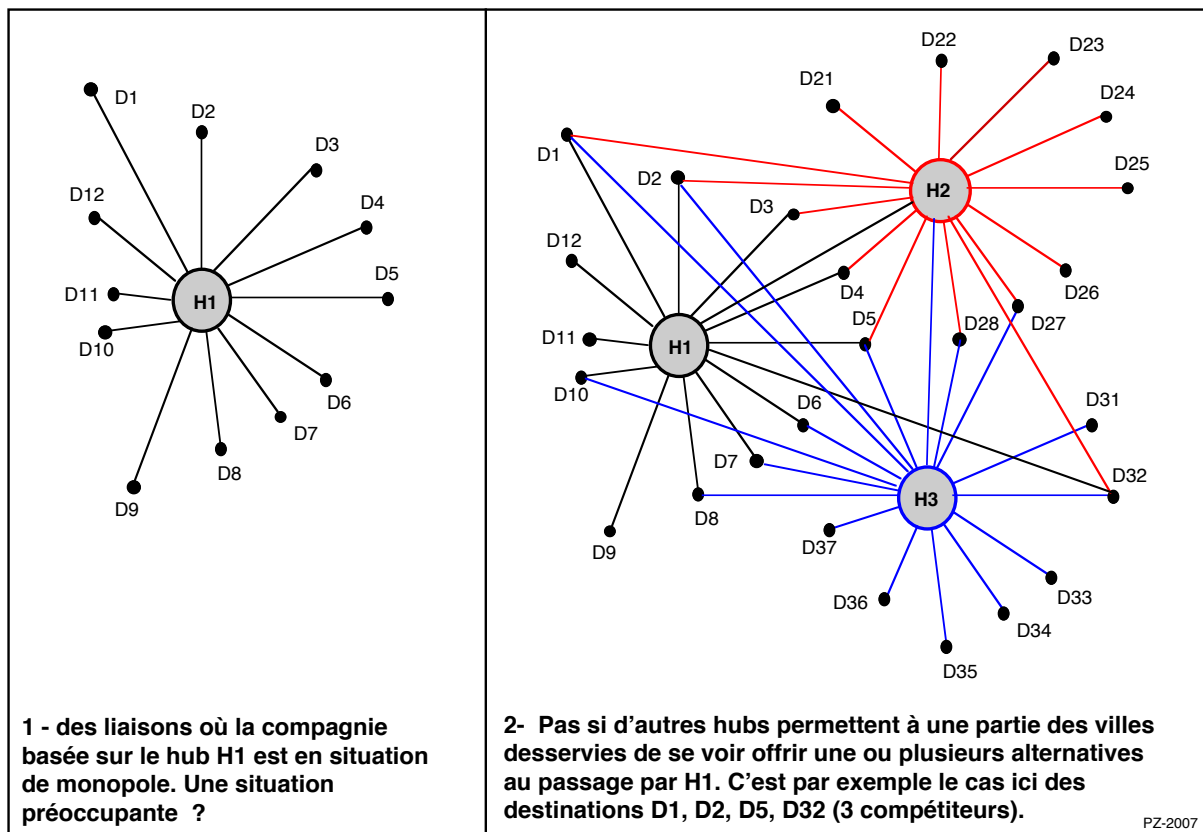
D1
D2
D3
D12
D4
D5
D11
H1
D10
D6
D7
D8
D9

1 - des liaisons où la compagnie basée sur le hub H1 est en situation de monopole. Une situation préoccupante ?

D22
D23
D21
D24
D1
D25
D2
H2
D3
D12
D26
D4
D5
D28
D27
D11
H1
D10
D31
D6
D7
D32
H3
D8
D37
D9
D33
D36
D34
D35

2- Pas si d'autres hubs permettent à une partie des villes desservies de se voir offrir une ou plusieurs alternatives au passage par H1. C'est par exemple le cas ici des destinations D1, D2, D5, D32 (3 compétiteurs).

PZ-2007